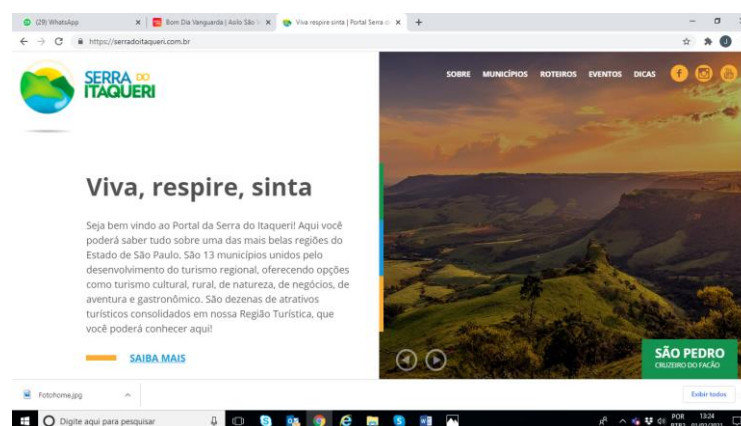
(29) WhatsApp ×
Bom Dia Vanguarda | Asilo São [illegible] ×
Viva respire sinta | Portal Serra d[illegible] ×
+

https://serradoitaqueri.com.br

SERRA DO ITAQUERI

SOBRE MUNICÍPIOS ROTEIROS EVENTOS DICAS

Viva, respire, sinta

Seja bem vindo ao Portal da Serra do Itaqueri! Aqui você poderá saber tudo sobre uma das mais belas regiões do Estado de São Paulo. São 13 municípios unidos pelo desenvolvimento do turismo regional, oferecendo opções como turismo cultural, rural, de natureza, de negócios, de aventura e gastronômico. São dezenas de atrativos turísticos consolidados em nossa Região Turística, que você poderá conhecer aqui!

SAIBA MAIS

SÃO PEDRO
CRUZEIRO DO FACÃO

Fotohome.jpg

Exibir todos

Digite aqui para pesquisar

POR PTB2
13:24
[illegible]